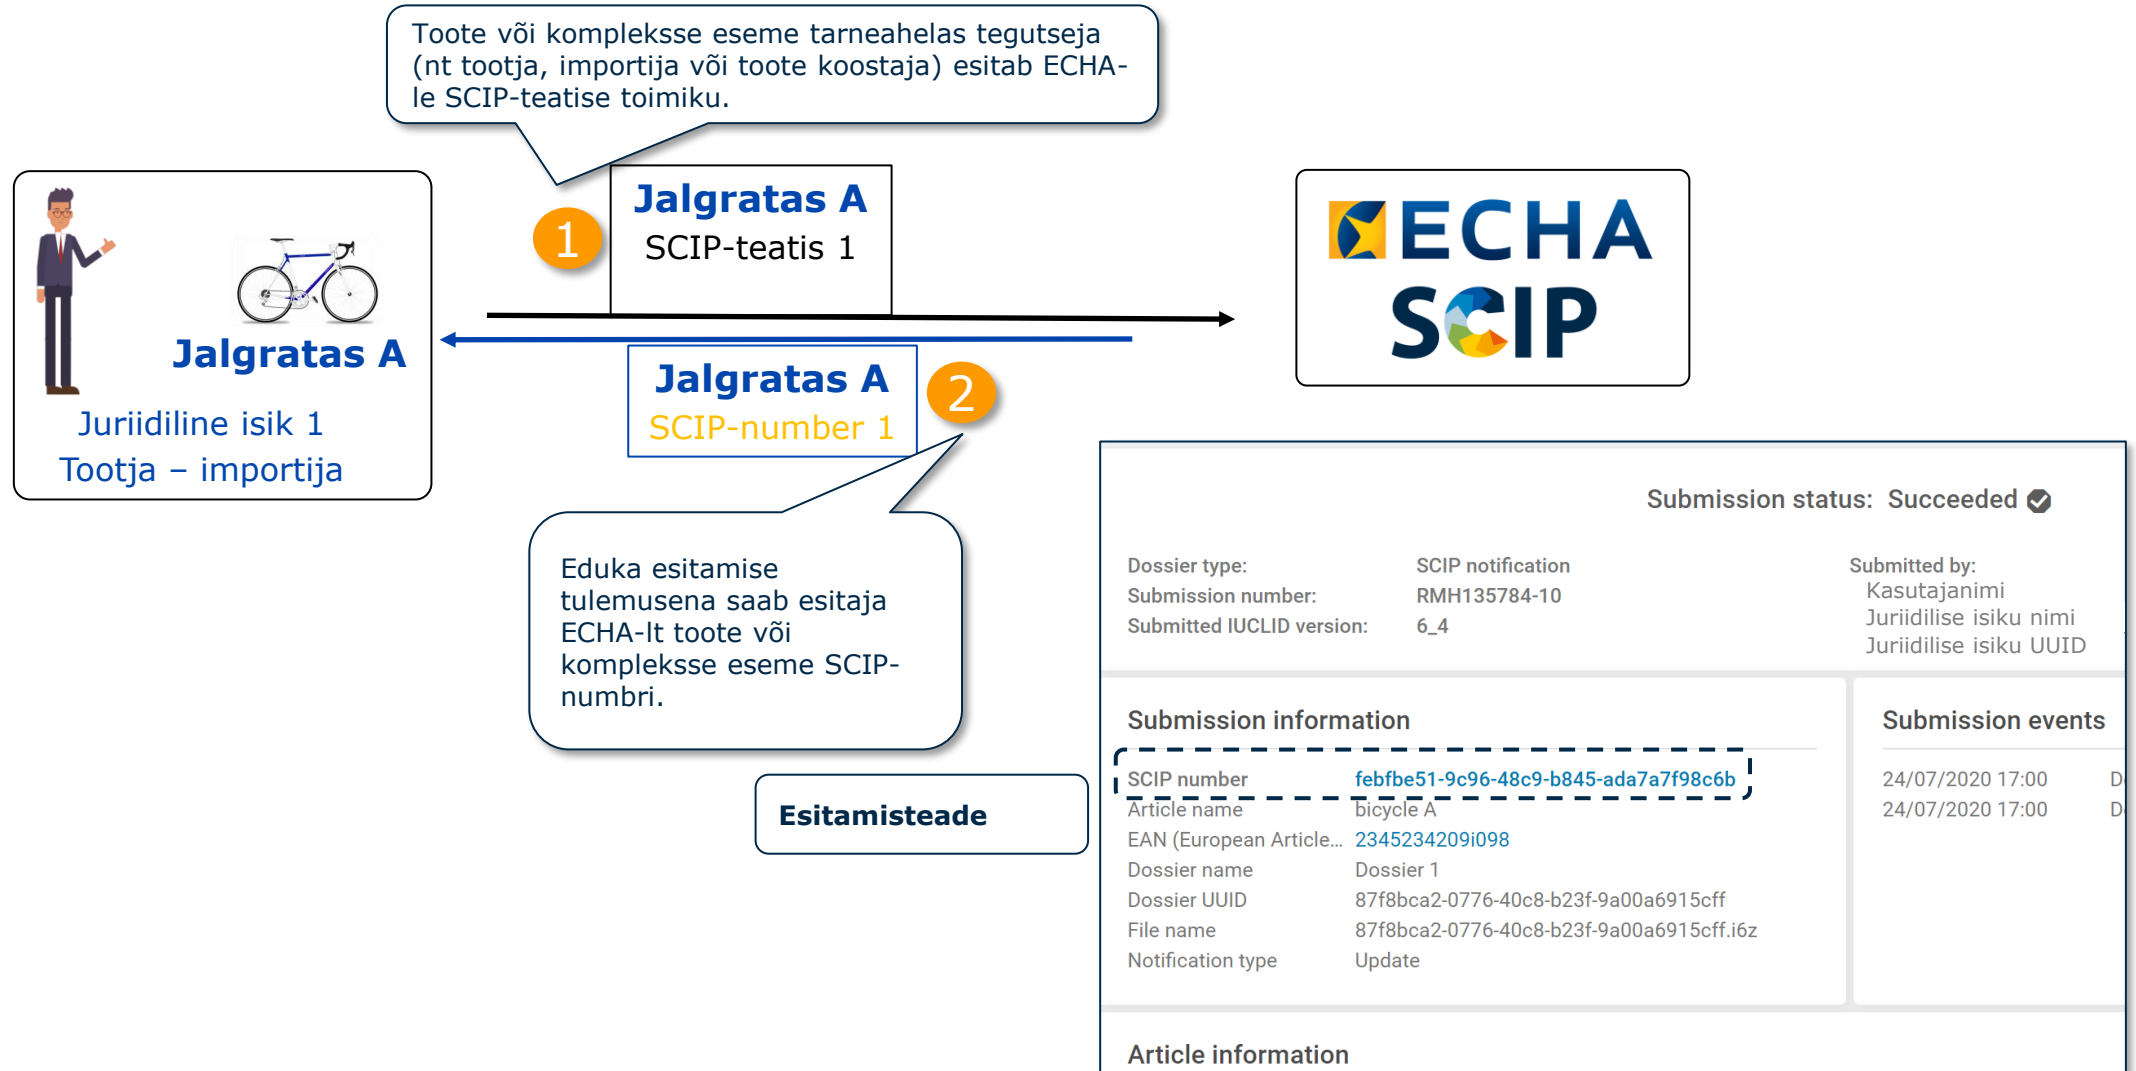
Toote või komplekse eseme tarneahelas tegutseja (nt tootja, importija või toote koostaja) esitab ECHA-le SCIP-teatise toimiku.

Jalgratas A
Juriidiline isik 1
Tootja – importija

1
Jalgratas A
SCIP-teatis 1

Jalgratas A
SCIP-number 1
2

ECHA
SCIP

Eduka esitamise tulemusena saab esitaja ECHA-lt toote või komplekse eseme SCIP-numbri.

Esitamisteade

Submission status: Succeeded

Dossier type: SCIP notification
Submission number: RMH135784-10
Submitted IUCLID version: 6_4

Submitted by:
Kasutajanimi
Juriidilise isiku nimi
Juriidilise isiku UUID

Submission information

| | |
|---|---|
| SCIP number | febfbe51-9c96-48c9-b845-ada7a7f98c6b |
| Article name | bicycle A |
| EAN (European Article... | 2345234209i098 |
| Dossier name | Dossier 1 |
| Dossier UUID | 87f8bca2-0776-40c8-b23f-9a00a6915cff |
| File name | 87f8bca2-0776-40c8-b23f-9a00a6915cff.i6z |
| Notification type | Update |

Submission events
24/07/2020 17:00 D
24/07/2020 17:00 D

Article information